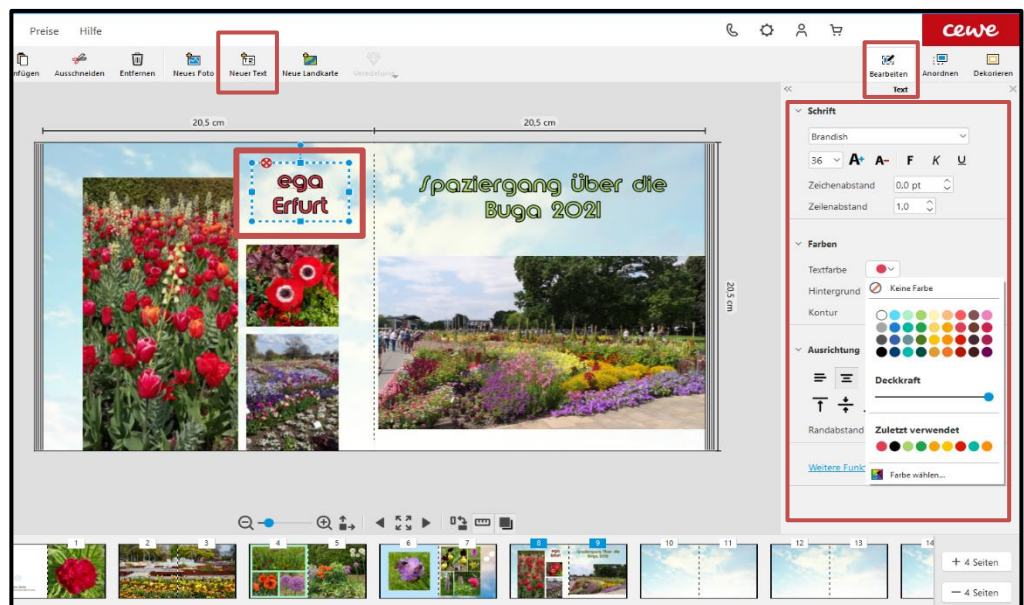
Preise Hilfe

cewe

nfügen Ausschneiden Entfernen Neues Foto Neuer Text Neue Landkarte Veredelung

Bearbeiten Anordnen Dekorieren
Text

20,5 cm 20,5 cm

ega Erfurt

Spaziergang über die Buga 2021

20,5 cm

Schrift
Brandish
36 A+ A- F K U
Zeichenabstand 0,0 pt
Zeilenabstand 1,0

Farben
Textfarbe
Hintergrund
Kontur

Keine Farbe

Deckkraft

Zuletzt verwendet

Farbe wählen...

Ausrichtung

Randabstand

Weitere Funk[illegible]

1 2 3 4 5 6 7 8 9 10 11 12 13 14

+ 4 Seiten
— 4 Seiten